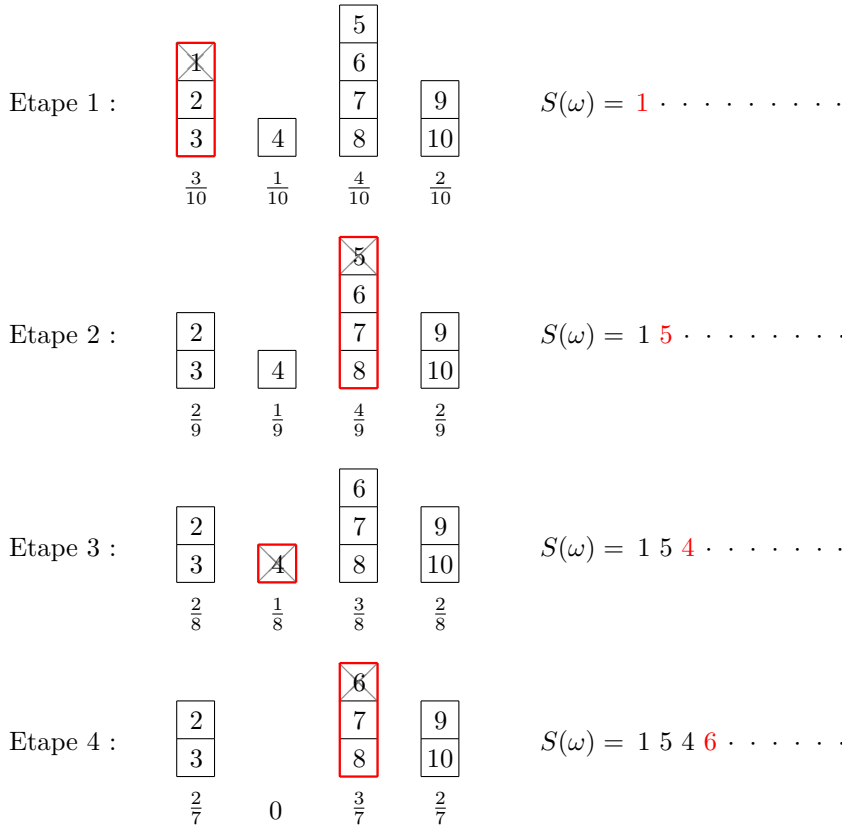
Etape 1 :

1
2
3

4

5
6
7
8

9
10

$\frac{3}{10}$ $\frac{1}{10}$ $\frac{4}{10}$ $\frac{2}{10}$

$S(\omega) =$ 1 · · · · · · · · ·

Etape 2 :

2
3

4

5
6
7
8

9
10

$\frac{2}{9}$ $\frac{1}{9}$ $\frac{4}{9}$ $\frac{2}{9}$

$S(\omega) =$ 1 5 · · · · · · · ·

Etape 3 :

2
3

4

6
7
8

9
10

$\frac{2}{8}$ $\frac{1}{8}$ $\frac{3}{8}$ $\frac{2}{8}$

$S(\omega) =$ 1 5 4 · · · · · · ·

Etape 4 :

2
3

6
7
8

9
10

$\frac{2}{7}$ 0 $\frac{3}{7}$ $\frac{2}{7}$

$S(\omega) =$ 1 5 4 6 · · · · · ·